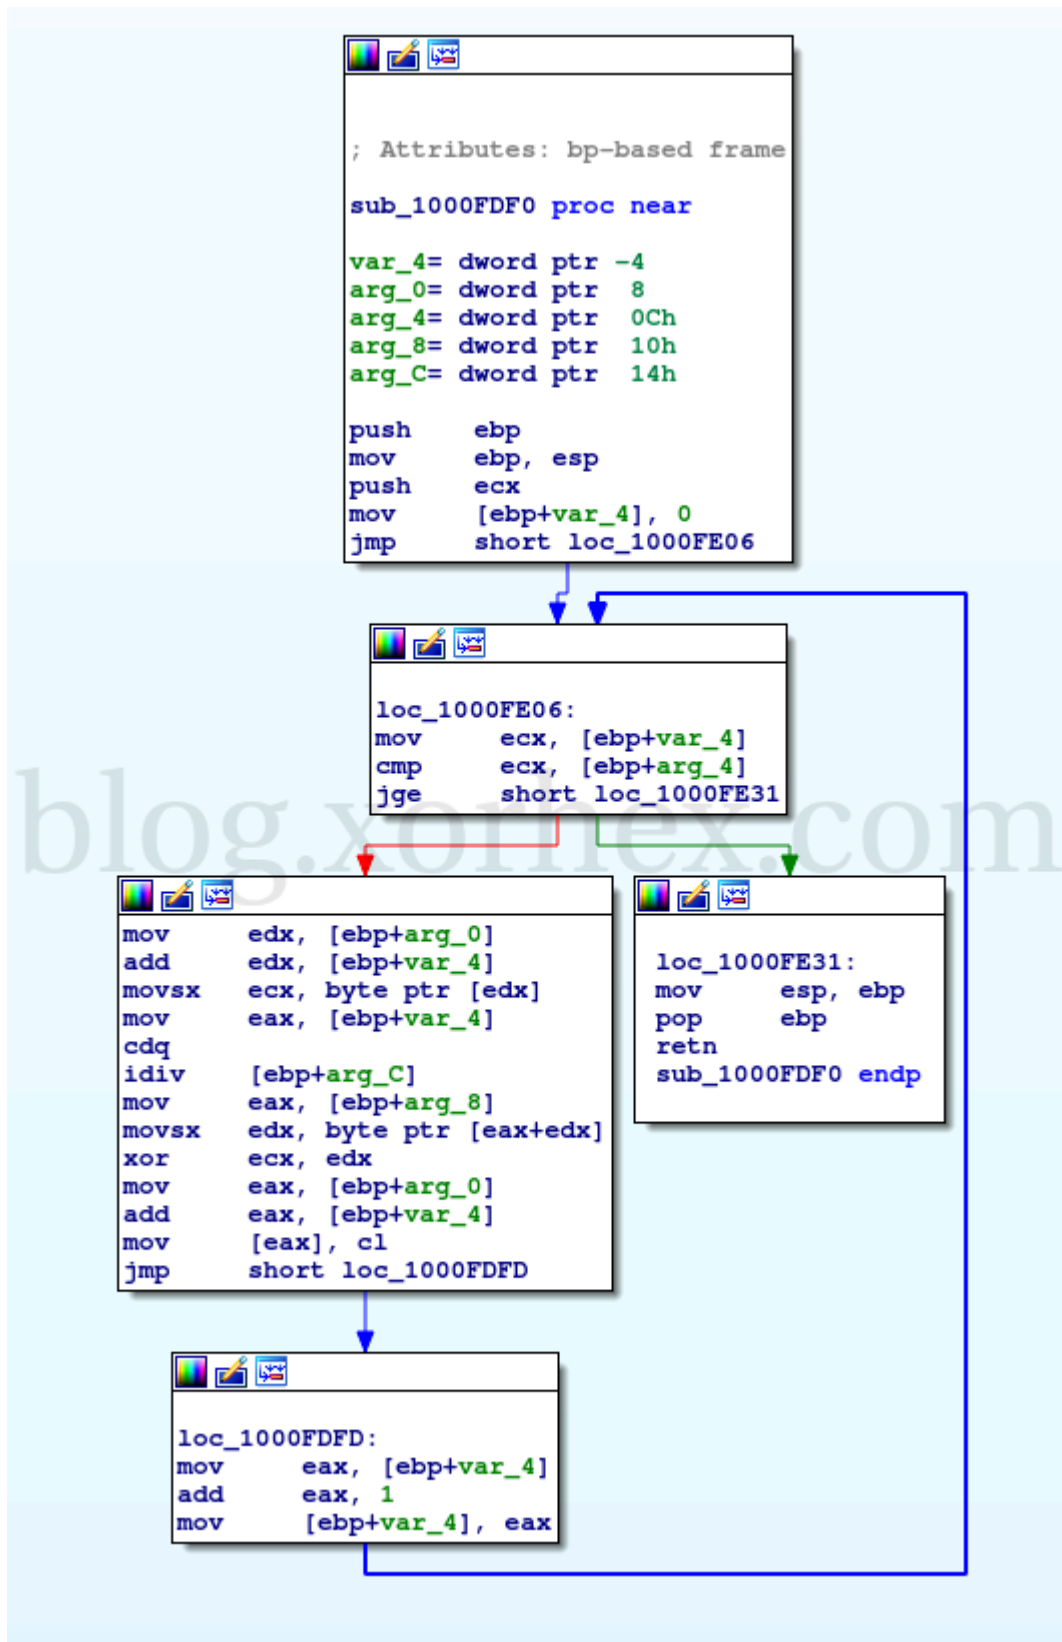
; Attributes: bp-based frame

sub_1000FDF0 proc near

var_4= dword ptr -4
arg_0= dword ptr 8
arg_4= dword ptr 0Ch
arg_8= dword ptr 10h
arg_C= dword ptr 14h

push ebp
mov ebp, esp
push ecx
mov [ebp+var_4], 0
jmp short loc_1000FE06

loc_1000FE06:
mov ecx, [ebp+var_4]
cmp ecx, [ebp+arg_4]
jge short loc_1000FE31

blog.xorhex.com

mov edx, [ebp+arg_0]
add edx, [ebp+var_4]
movsx ecx, byte ptr [edx]
mov eax, [ebp+var_4]
cdq
idiv [ebp+arg_C]
mov eax, [ebp+arg_8]
movsx edx, byte ptr [eax+edx]
xor ecx, edx
mov eax, [ebp+arg_0]
add eax, [ebp+var_4]
mov [eax], cl
jmp short loc_1000FDFD

loc_1000FE31:
mov esp, ebp
pop ebp
retn
sub_1000FDF0 endp

loc_1000FDFD:
mov eax, [ebp+var_4]
add eax, 1
mov [ebp+var_4], eax